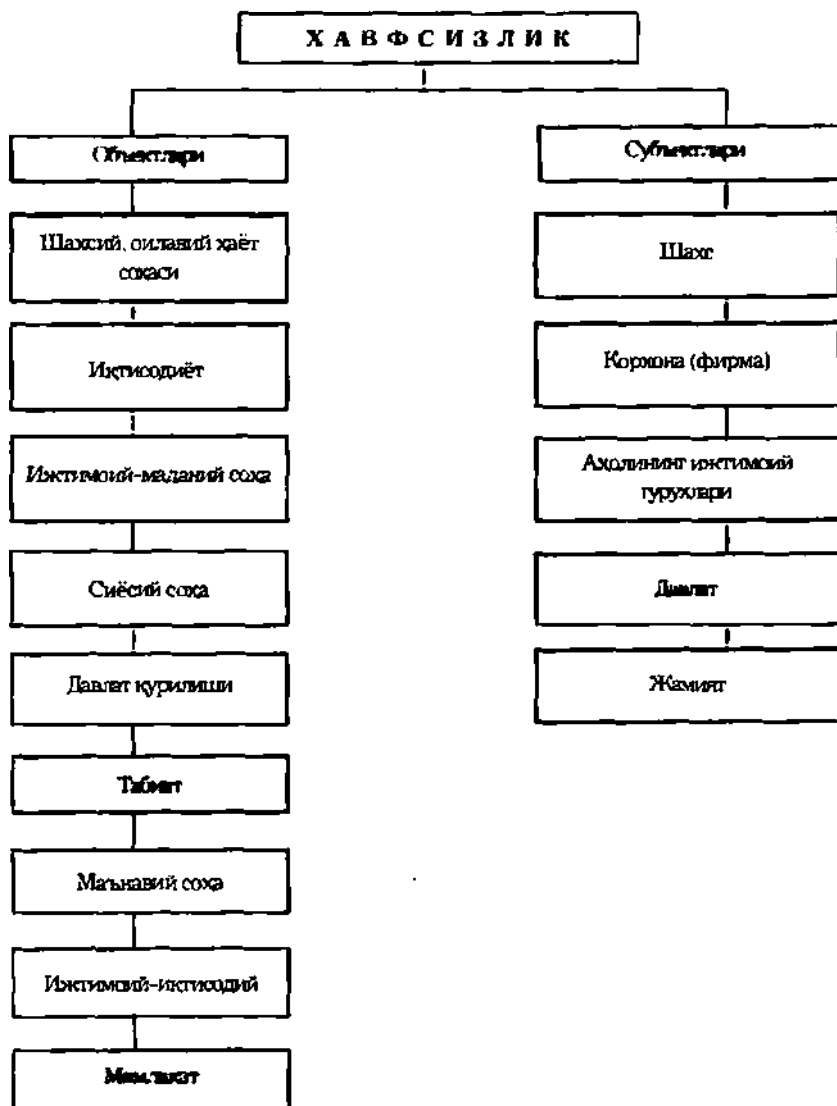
ХАВФСИЗЛИК

Объектлари

Шахсий, оилавий хаёт сохаси

Иктисодиёт

Ижтимоий-маданий соха

Сиёсий соха

Давлат курилиши

Табиат

Маънавий соха

Ижтимоий-иктисодий

Миллатлар

Субъектлари

Шахс

Корхона (фирма)

Ахолининг ижтимоий гурухлари

Давлат

Жамият